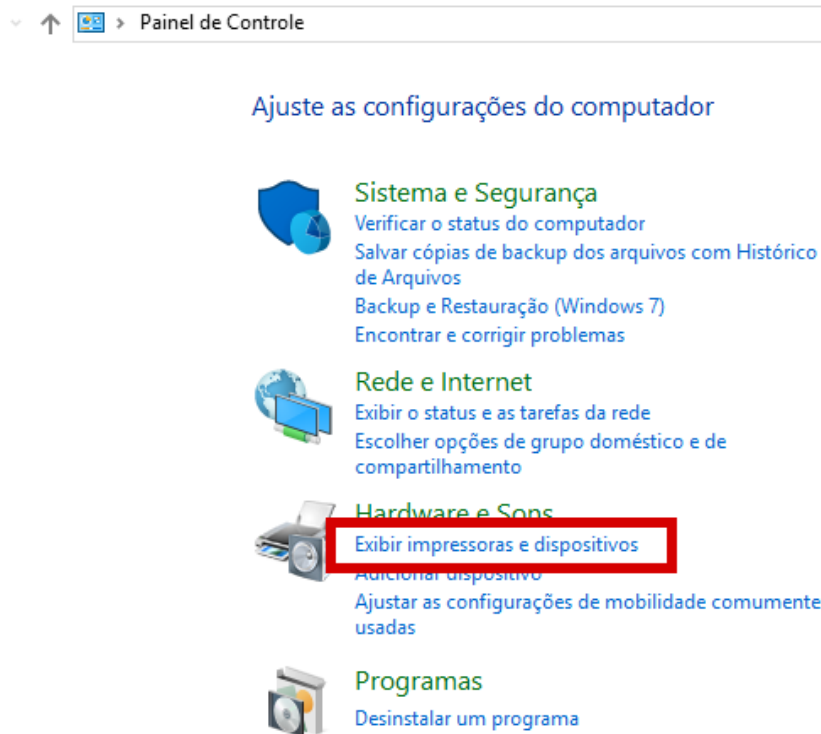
Painel de Controle

Ajuste as configurações do computador

Sistema e Segurança
Verificar o status do computador
Salvar cópias de backup dos arquivos com Histórico de Arquivos
Backup e Restauração (Windows 7)
Encontrar e corrigir problemas

Rede e Internet
Exibir o status e as tarefas da rede
Escolher opções de grupo doméstico e de compartilhamento

Hardware e Sons
Exibir impressoras e dispositivos
Adicionar dispositivo
Ajustar as configurações de mobilidade comumente usadas

Programas
Desinstalar um programa